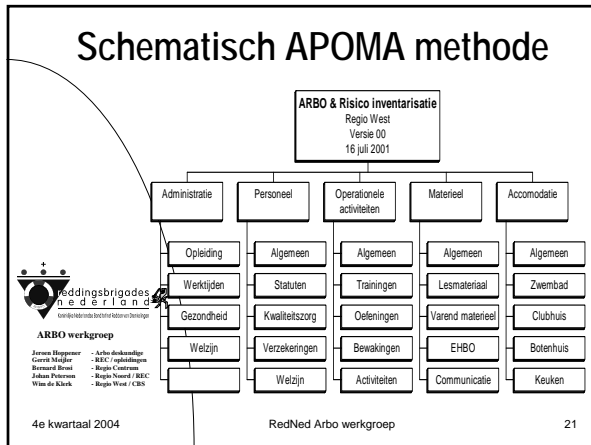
Schematisch APOMA methode

ARBO & Risico inventarisatie
Regio West
Versie 00
16 juli 2001

Administratie
Opleiding
Werktijden
Gezondheid
Welzijn

Personeel
Algemeen
Statuten
Kwaliteitszorg
Verzekeringen
Welzijn

Operationele activiteiten
Algemeen
Trainingen
Oefeningen
Bewakingen
Activiteiten

Materieel
Algemeen
Lesmateriaal
Varend materieel
EHBO
Communicatie

Accomodatie
Algemeen
Zwembad
Clubhuis
Botenhuis
Keuken

Reddingsbrigades nederland
Koninklijke Nederlandse Bond tot het Redden van Drenkelingen

ARBO werkgroep
Jeroen Hoppener - Arbo deskundige
Gerrit Meijler - REC / opleidingen
Bernard Brosi - Regio Centrum
Johan Peterson - Regio Noord / REC
Wim de Klerk - Regio West / CBS

4e kwartaal 2004
RedNed Arbo werkgroep
21